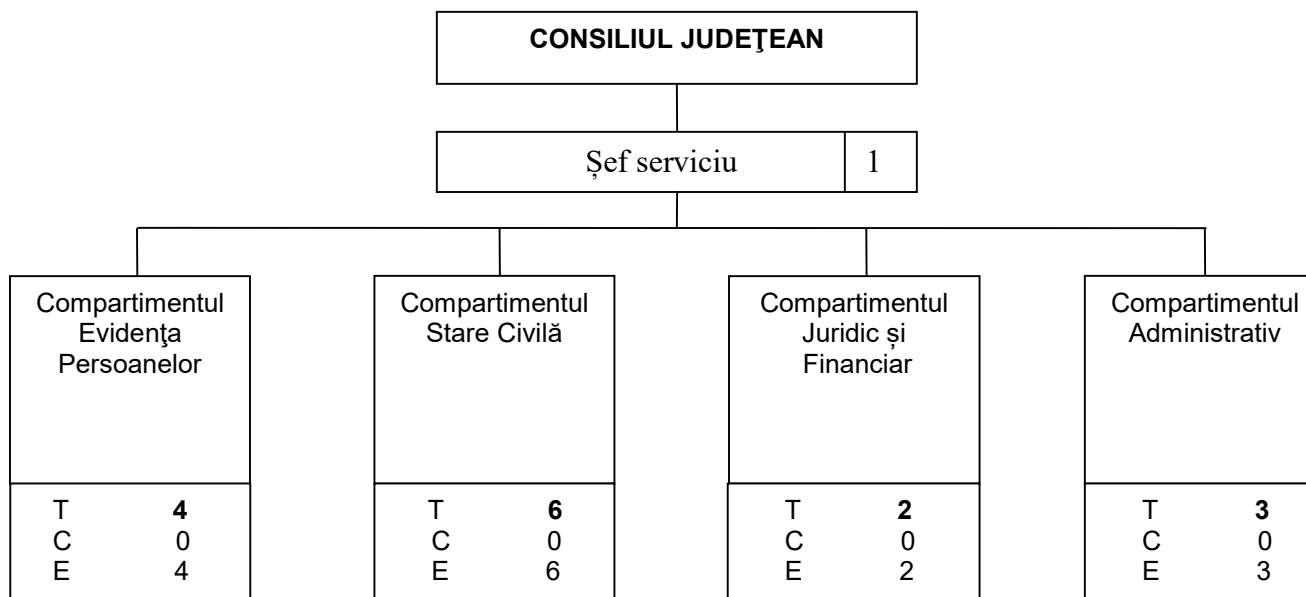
CONSILIUL JUDEŢEAN

Șef serviciu 1

Compartimentul Evidenţa Persoanelor

T **4**
C 0
E 4

Compartimentul Stare Civilă

T **6**
C 0
E 6

Compartimentul Juridic și Financiar

T **2**
C 0
E 2

Compartimentul Administrativ

T **3**
C 0
E 3